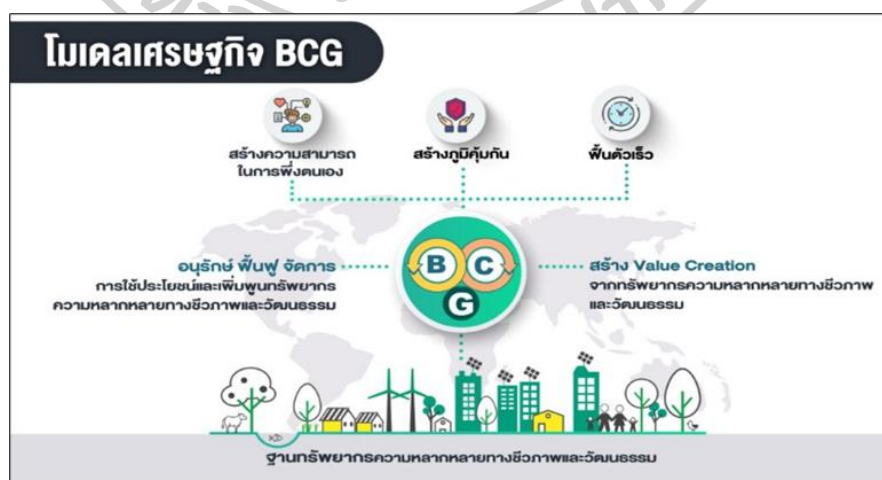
โมเดลเศรษฐกิจ BCG

สร้างความสามารถ ในการพึ่งตนเอง

สร้างภูมิคุ้มกัน

ฟื้นตัวเร็ว

อนุรักษ์ ฟื้นฟู จัดการ
การใช้ประโยชน์และเพิ่มพูนทรัพยากร ความหลากหลายทางชีวภาพและวัฒนธรรม

B C G

สร้าง Value Creation
จากทรัพยากรความหลากหลายทางชีวภาพ และวัฒนธรรม

ฐานทรัพยากรความหลากหลายทางชีวภาพและวัฒนธรรม